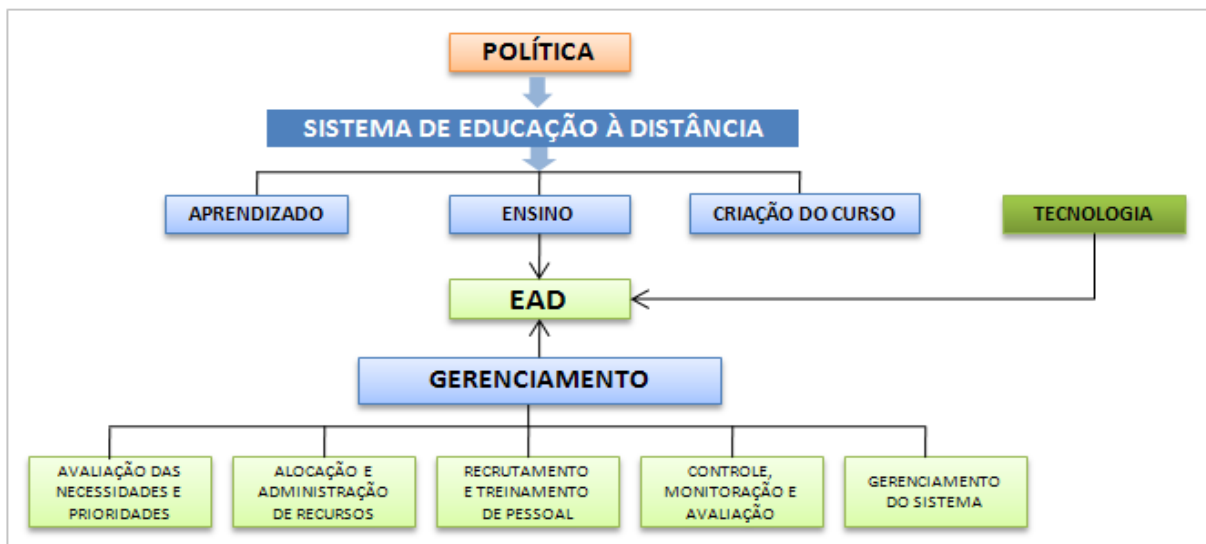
POLÍTICA

SISTEMA DE EDUCAÇÃO À DISTÂNCIA

APRENDIZADO

ENSINO

CRIAÇÃO DO CURSO

TECNOLOGIA

EAD

GERENCIAMENTO

AVALIAÇÃO DAS NECESSIDADES E PRIORIDADES

ALOCAÇÃO E ADMINISTRAÇÃO DE RECURSOS

RECRUTAMENTO E TREINAMENTO DE PESSOAL

CONTROLE, MONITORAÇÃO E AVALIAÇÃO

GERENCIAMENTO DO SISTEMA